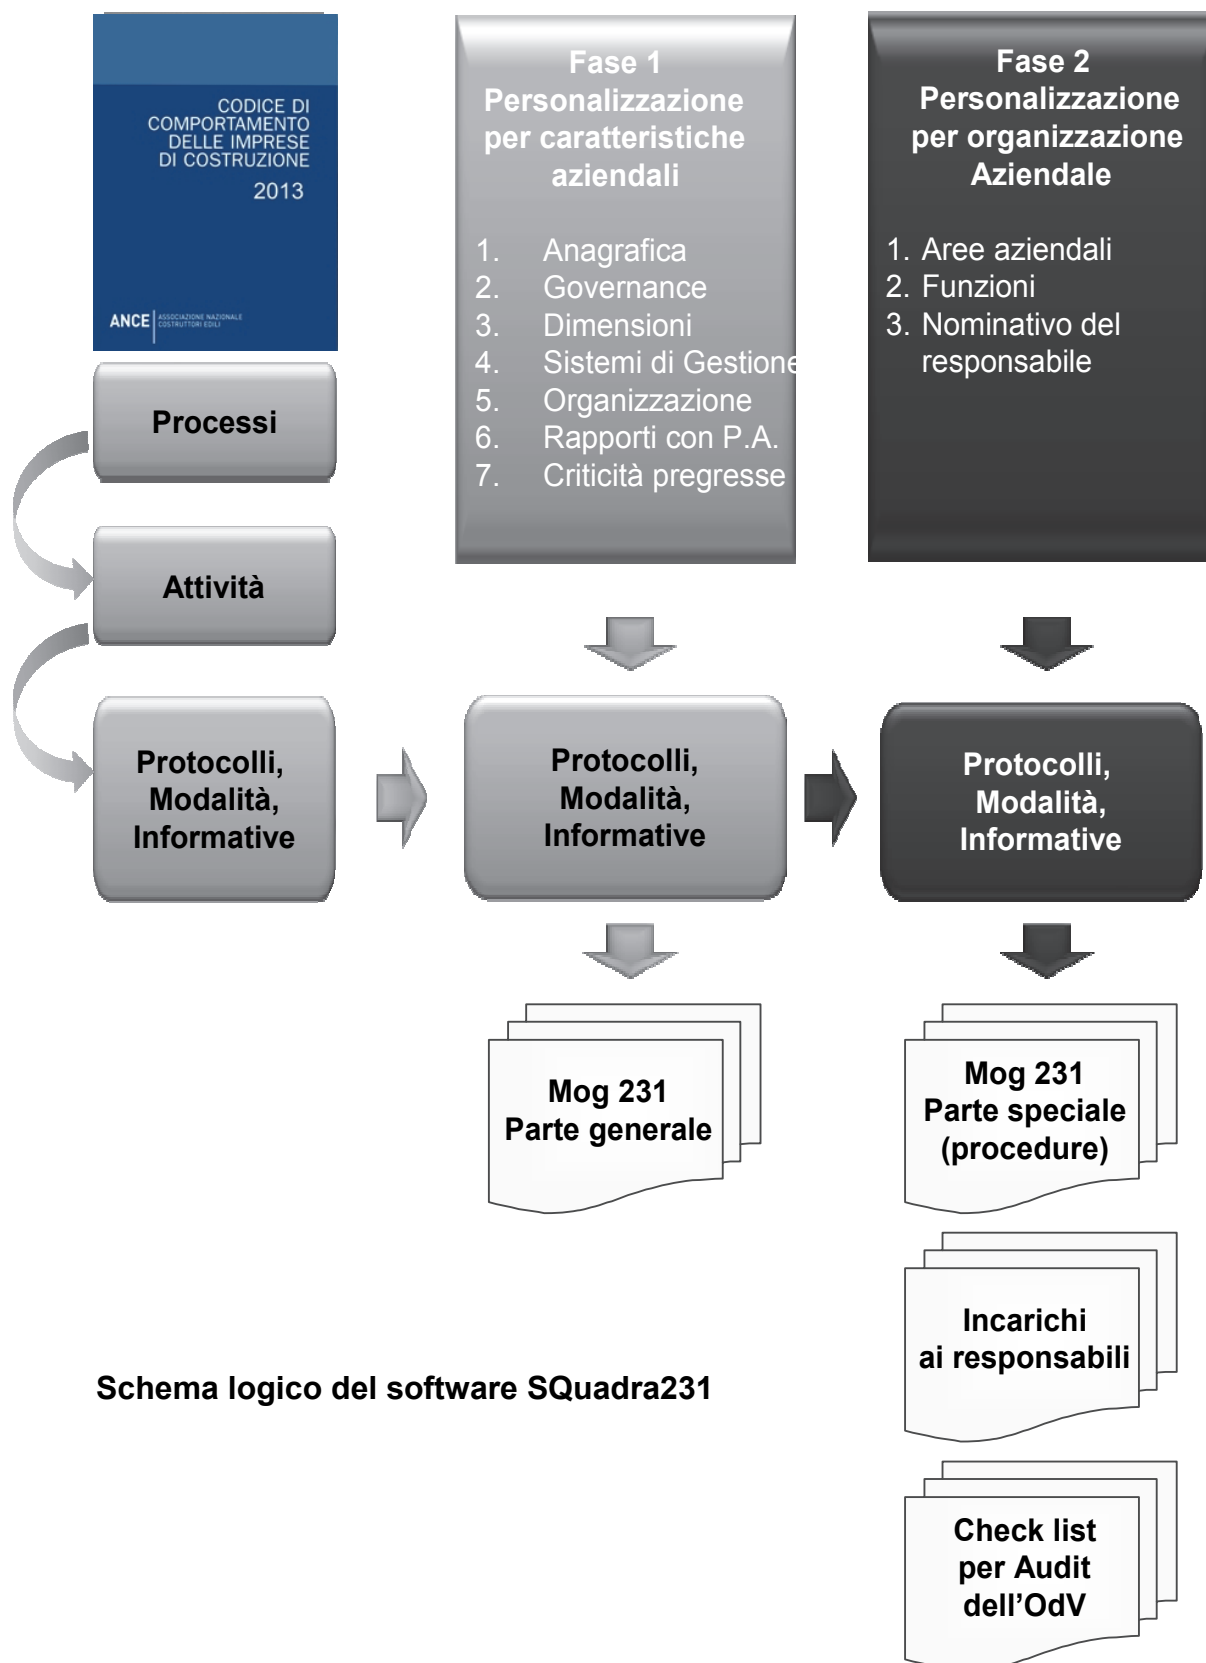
CODICE DI COMPORTAMENTO DELLE IMPRESE DI COSTRUZIONE
2013

ANCE ASSOCIAZIONE NAZIONALE COSTRUTTORI EDILI

Fase 1
Personalizzazione per caratteristiche aziendali

1. Anagrafica
2. Governance
3. Dimensioni
4. Sistemi di Gestione
5. Organizzazione
6. Rapporti con P.A.
7. Criticità pregresse

Fase 2
Personalizzazione per organizzazione Aziendale

1. Aree aziendali
2. Funzioni
3. Nominativo del responsabile

Processi

Attività

Protocolli, Modalità, Informative

Protocolli, Modalità, Informative

Protocolli, Modalità, Informative

Mog 231
Parte generale

Mog 231
Parte speciale
(procedure)

Incarichi
ai responsabili

Schema logico del software SQuadra231

Check list
per Audit
dell'OdV